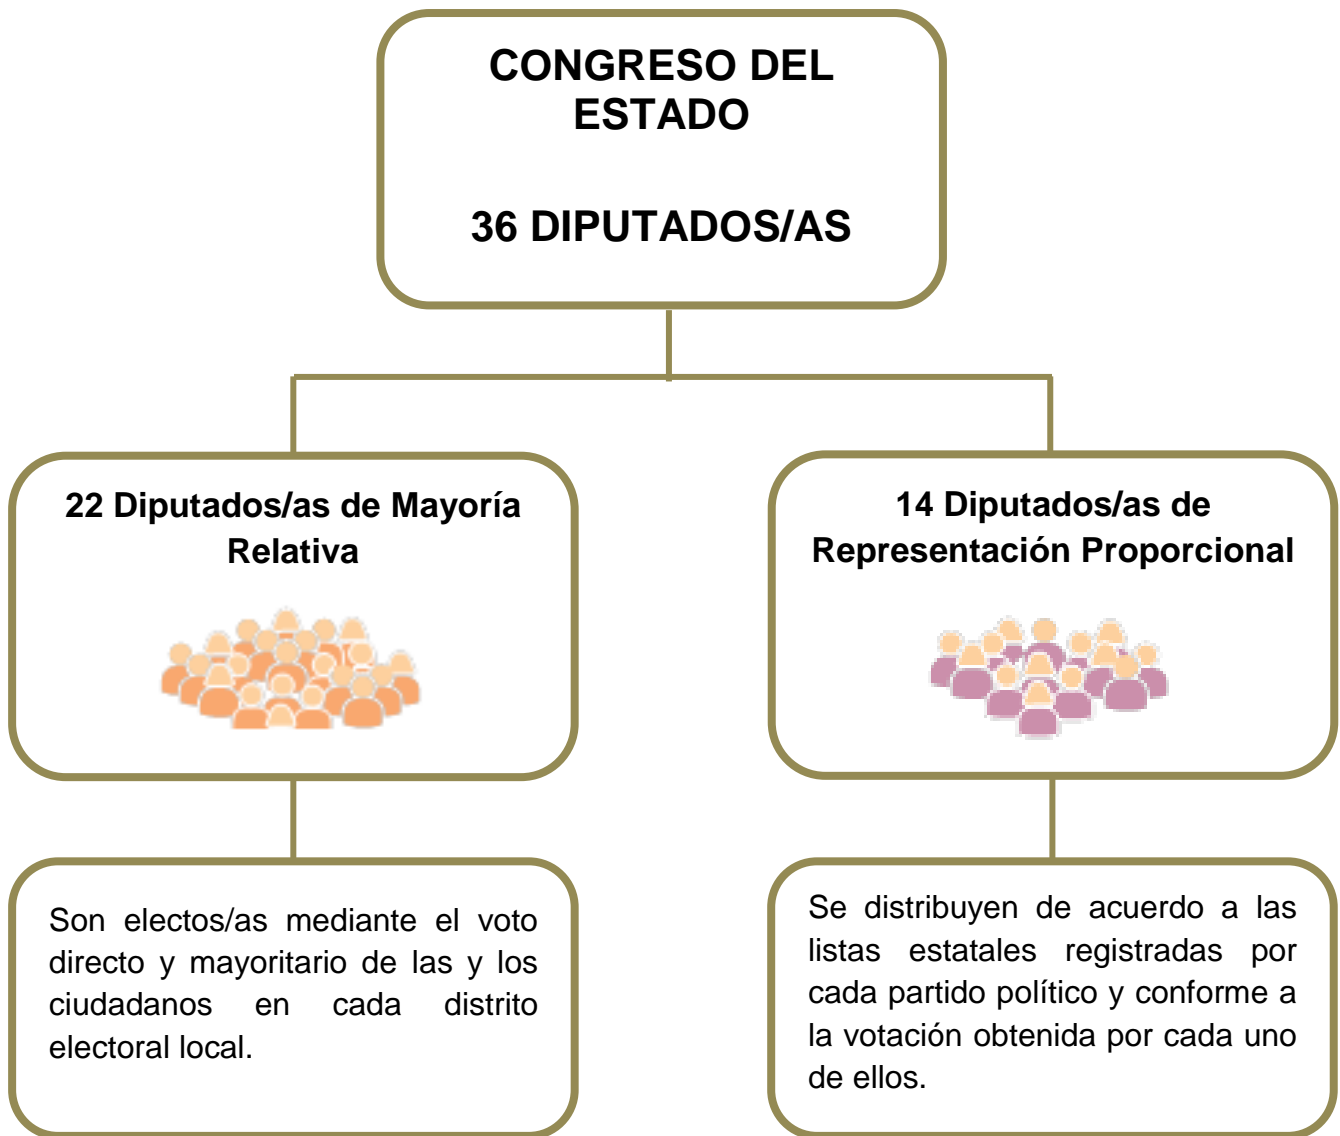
CONGRESO DEL ESTADO

36 DIPUTADOS/AS

22 Diputados/as de Mayoría Relativa

Son electos/as mediante el voto directo y mayoritario de las y los ciudadanos en cada distrito electoral local.

14 Diputados/as de Representación Proporcional

Se distribuyen de acuerdo a las listas estatales registradas por cada partido político y conforme a la votación obtenida por cada uno de ellos.